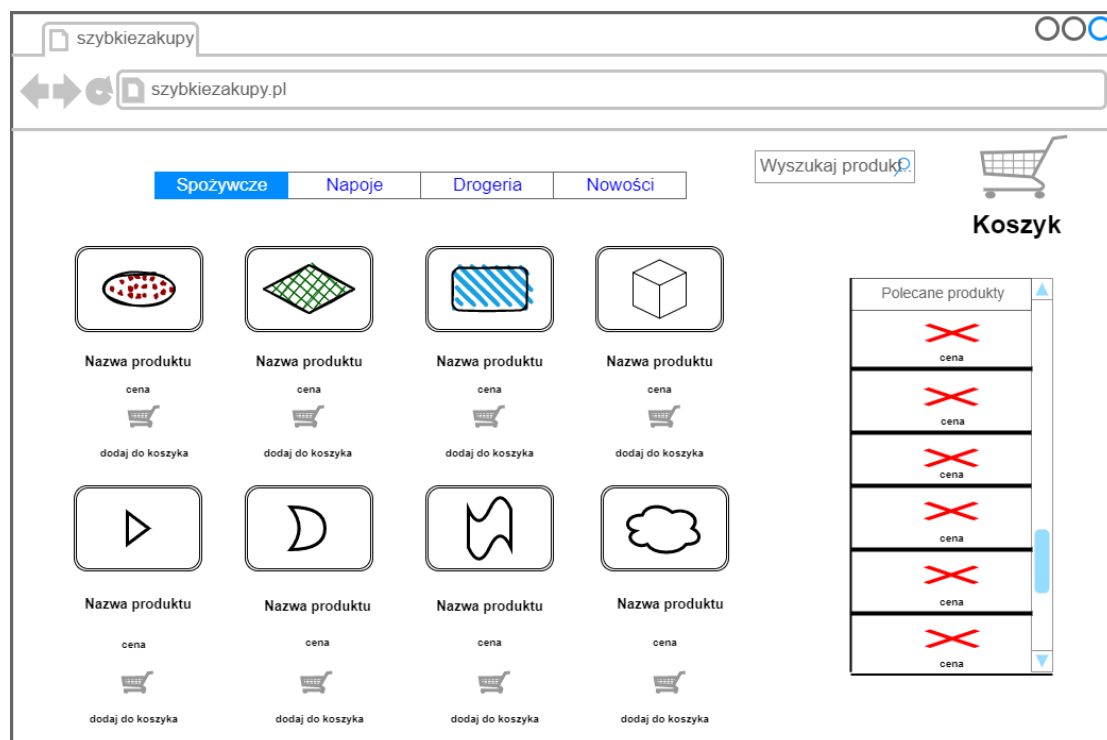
szybkiezakupy

szybkiezakupy.pl

Spożywcze | Napoje | Drogeria | Nowości

Wyszukaj produkt

Koszyk

Nazwa produktu
cena
dodaj do koszyka

Nazwa produktu
cena
dodaj do koszyka

Nazwa produktu
cena
dodaj do koszyka

Nazwa produktu
cena
dodaj do koszyka

Nazwa produktu
cena
dodaj do koszyka

Nazwa produktu
cena
dodaj do koszyka

Nazwa produktu
cena
dodaj do koszyka

Nazwa produktu
cena
dodaj do koszyka

Polecane produkty
cena
cena
cena
cena
cena
cena